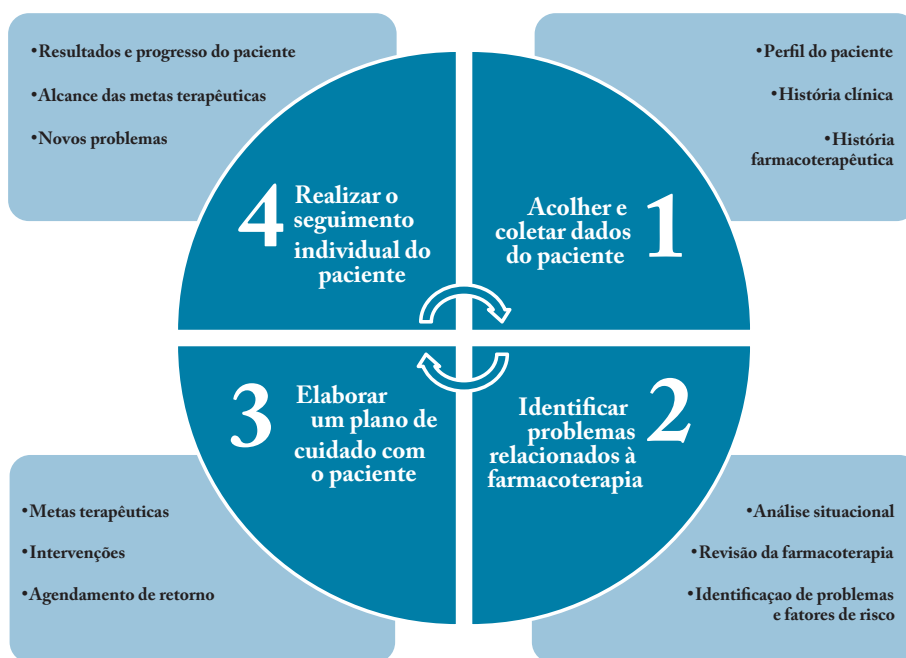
•Resultados e progresso do paciente

•Alcance das metas terapêuticas

•Novos problemas

•Perfil do paciente

•História clínica

•História farmacoterapêutica

4 Realizar o seguimento individual do paciente

Acolher e coletar dados do paciente 1

3 Elaborar um plano de cuidado com o paciente

Identificar problemas relacionados à farmacoterapia 2

•Metas terapêuticas

•Intervenções

•Agendamento de retorno

•Análise situacional

•Revisão da farmacoterapia

•Identificaçao de problemas e fatores de risco